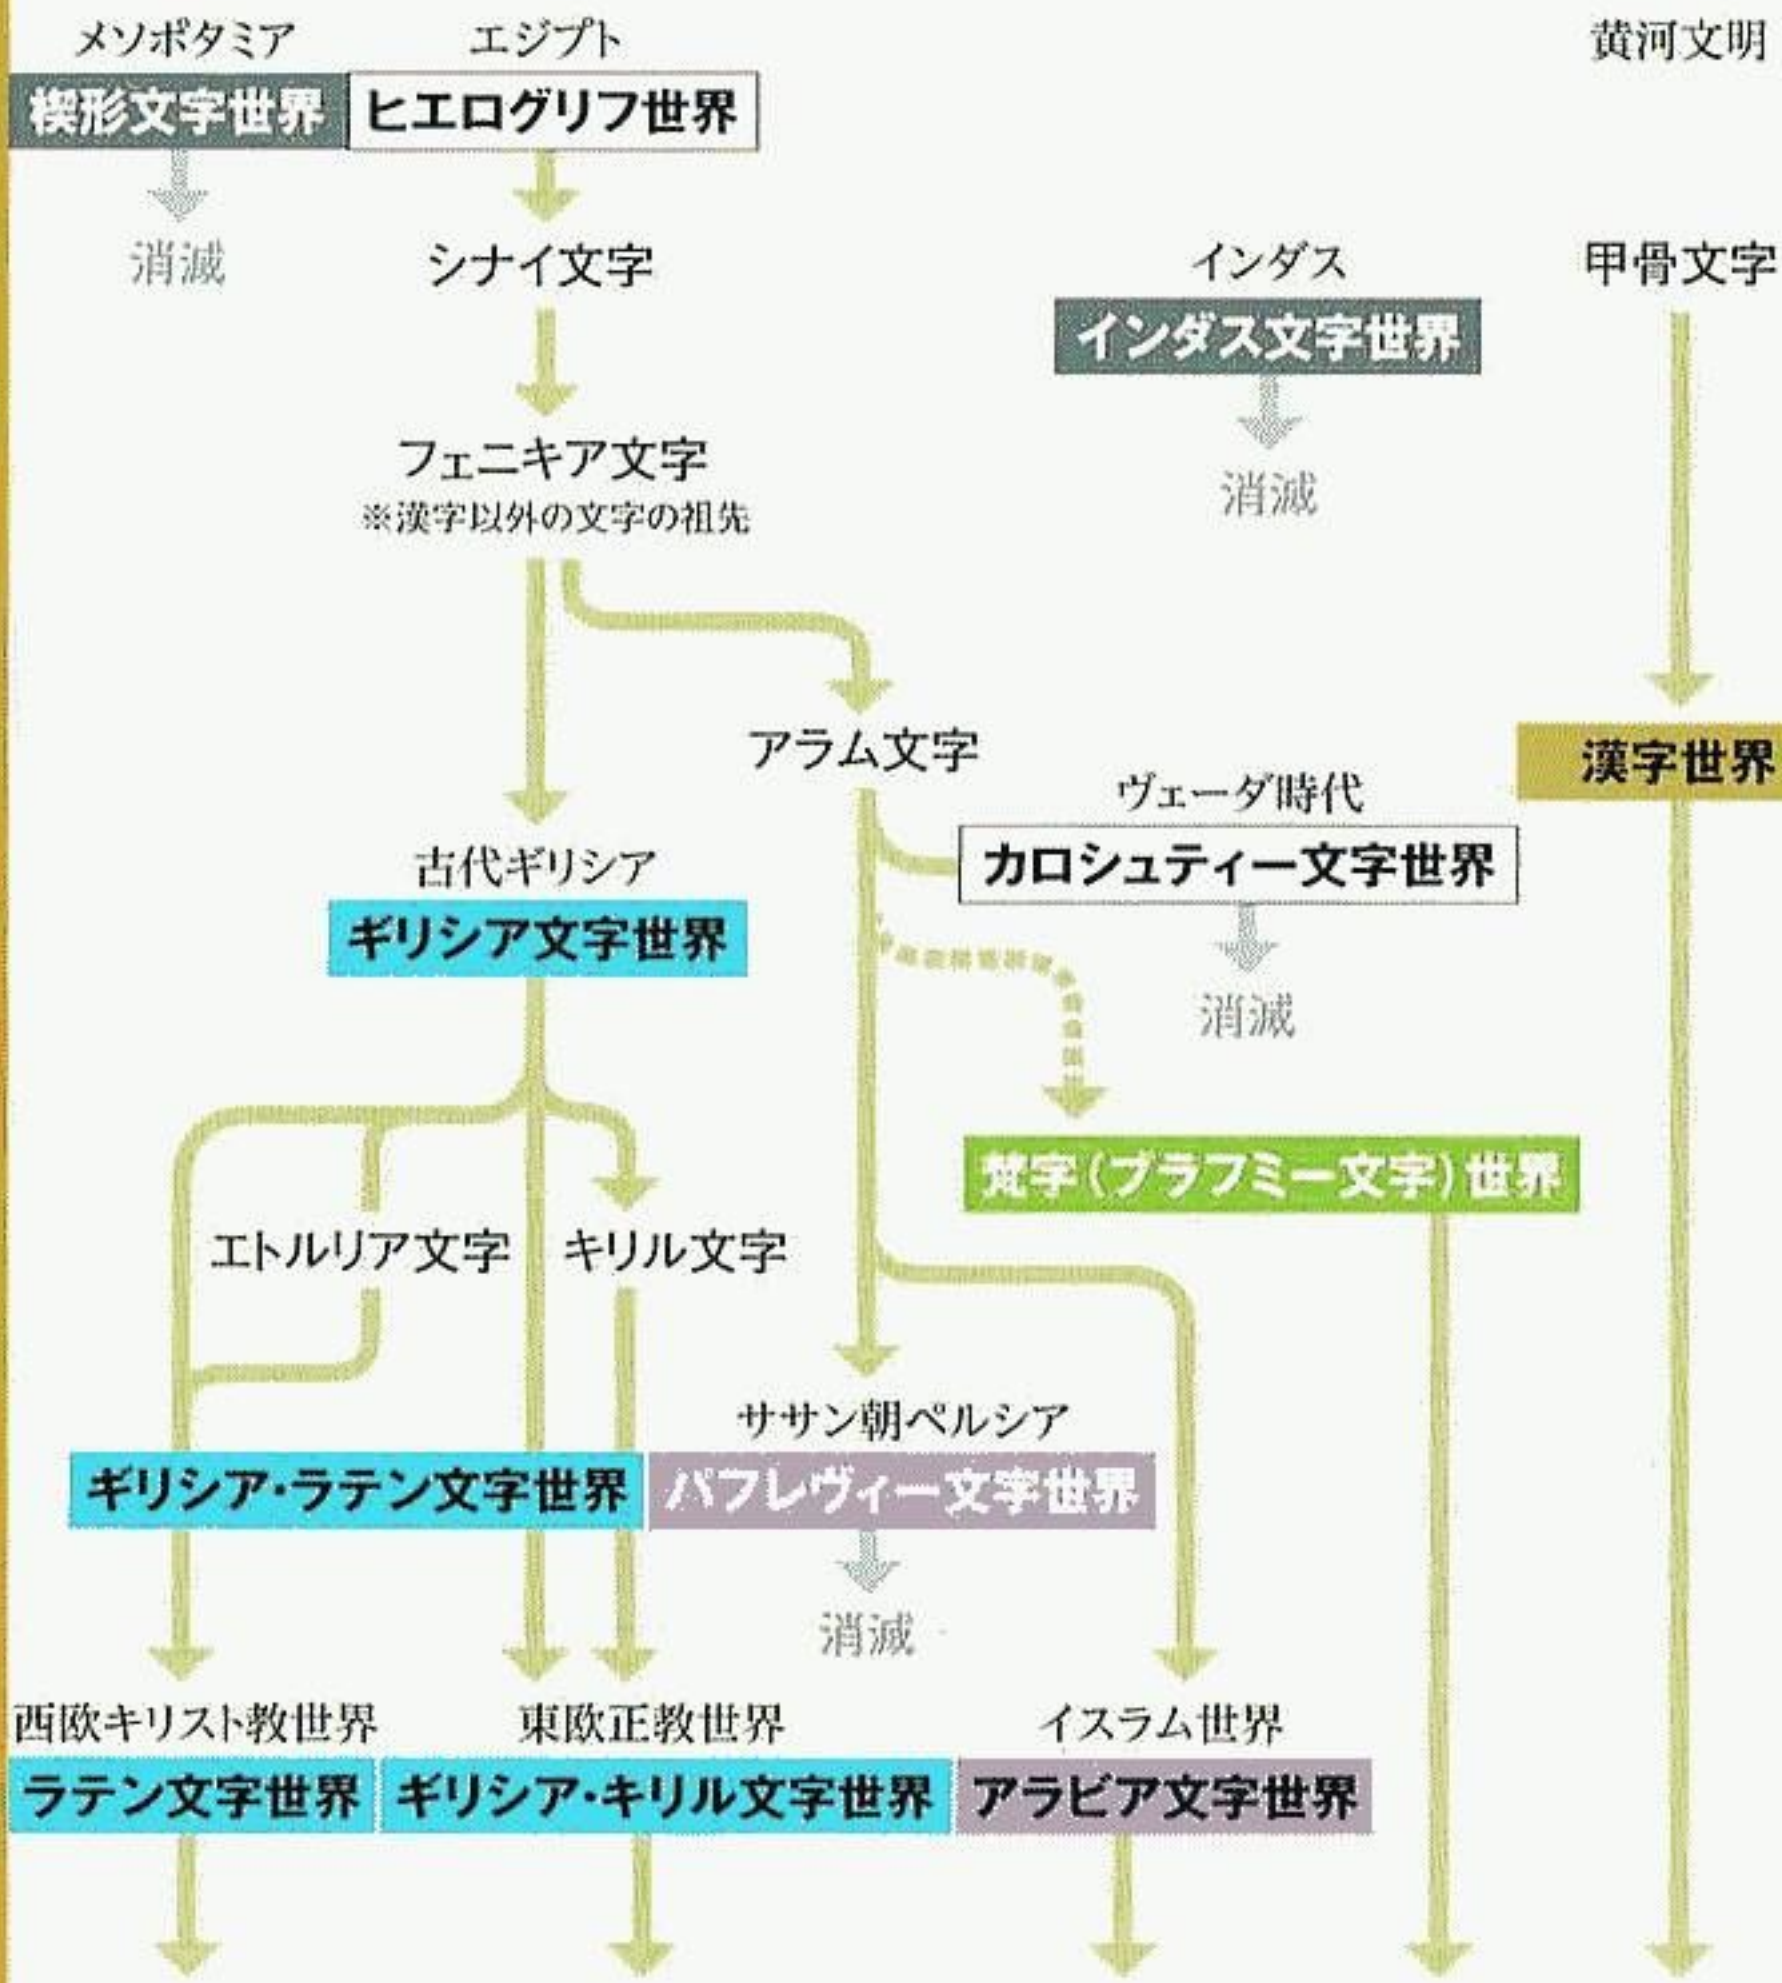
メソポタミア
楔形文字世界
消滅

エジプト
ヒエログリフ世界
シナイ文字
フェニキア文字
※漢字以外の文字の祖先

黄河文明
甲骨文字
漢字世界

インダス
インダス文字世界
消滅

アラム文字
ヴェーダ時代
カロシュティー文字世界
消滅
梵字（ブラフミー文字）世界

古代ギリシア
ギリシア文字世界
エトルリア文字
キリル文字

ササン朝ペルシア
ギリシア・ラテン文字世界
パフレヴィー文字世界
消滅

西欧キリスト教世界
ラテン文字世界
東欧正教世界
ギリシア・キリル文字世界
イスラム世界
アラビア文字世界